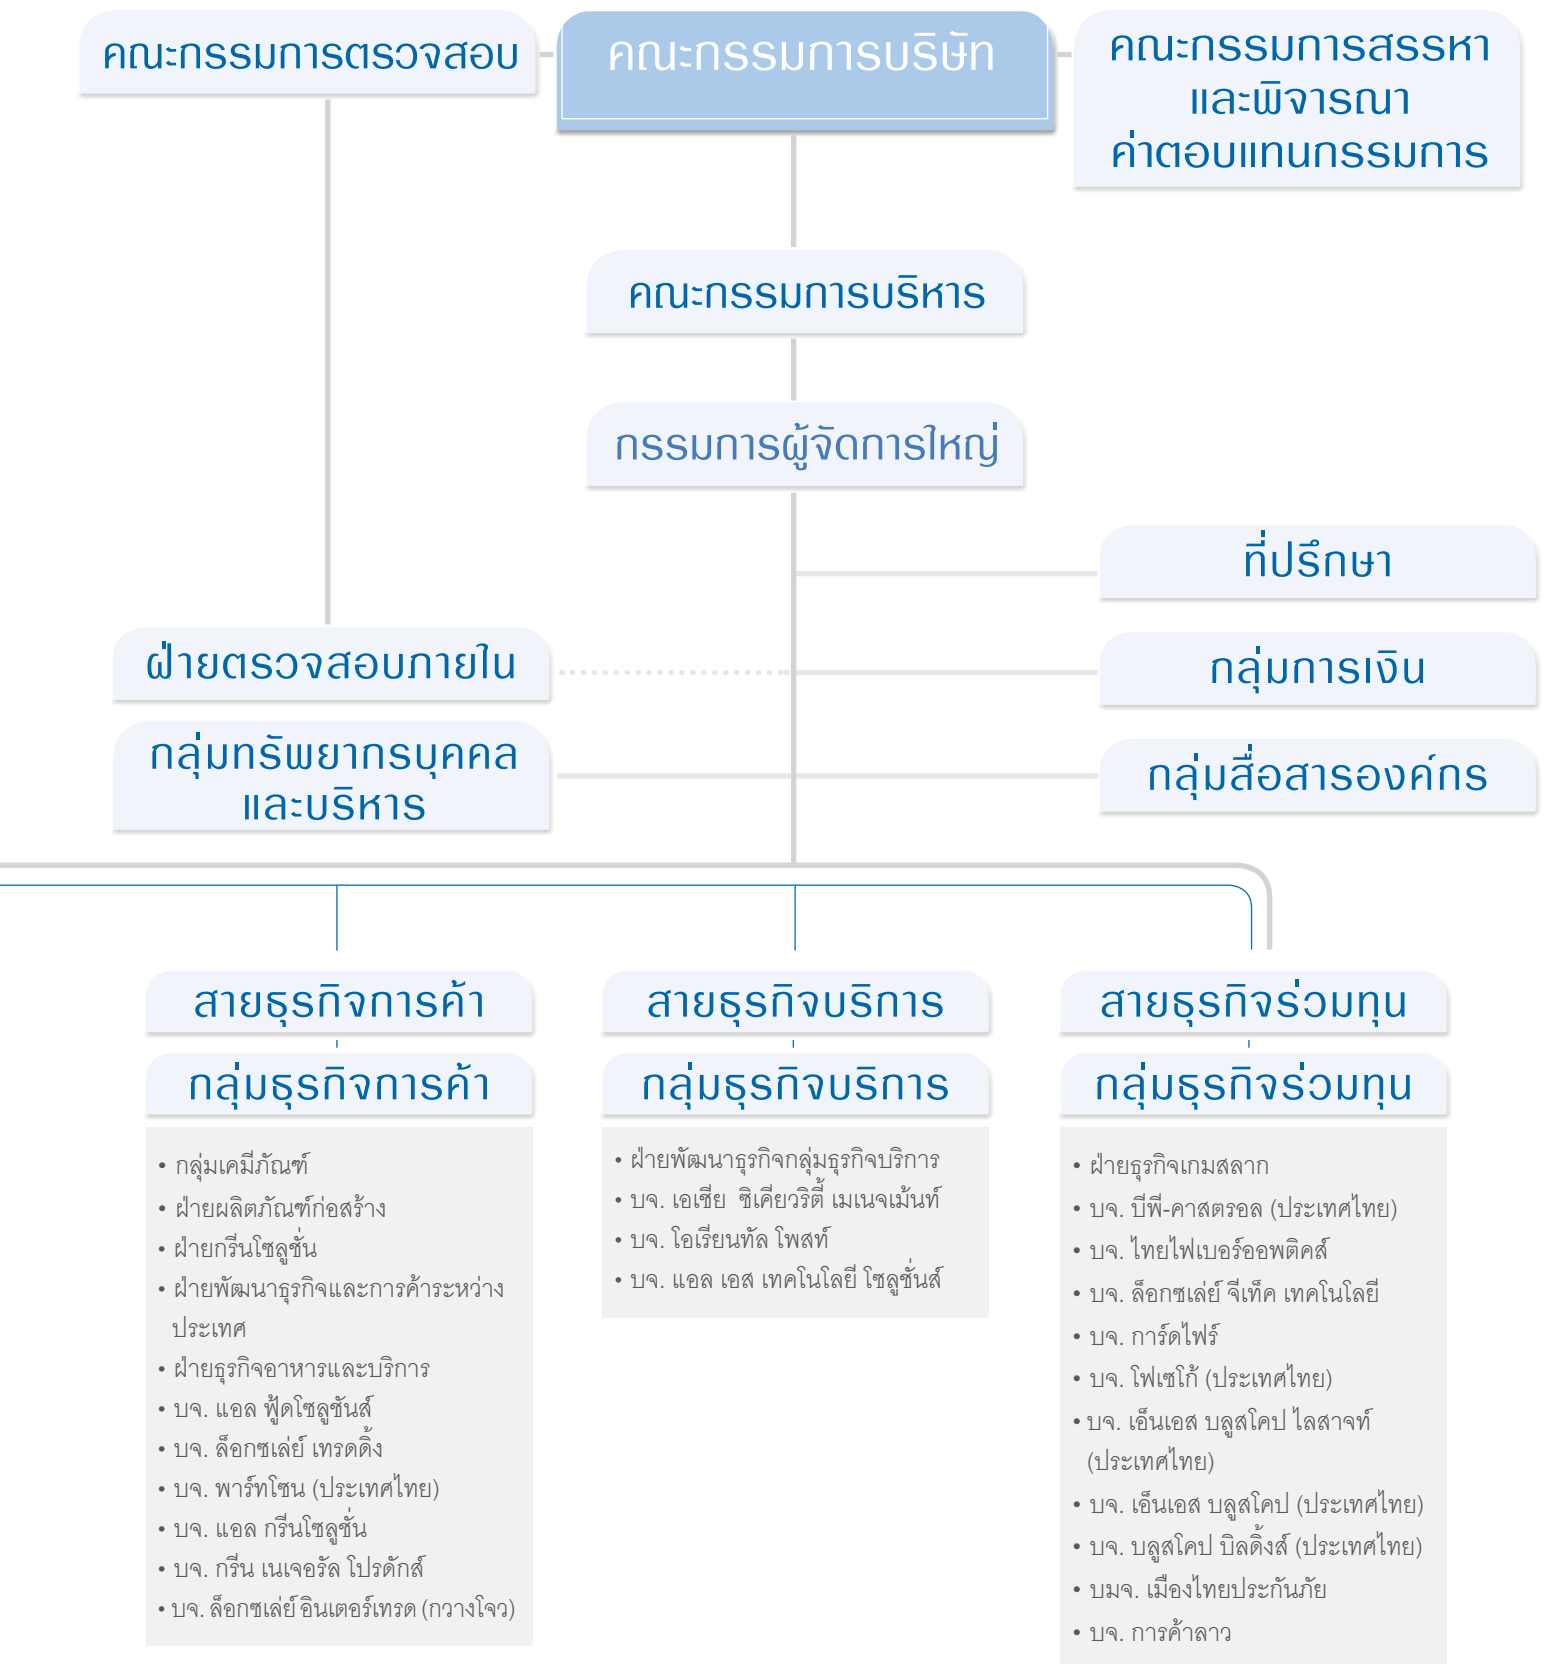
คณะกรรมการตรวจสอบ

คณะกรรมการบริษัท

คณะกรรมการสรรหา และพิจารณา ค่าตอบแทนกรรมการ

คณะกรรมการบริหาร

กรรมการผู้จัดการใหญ่

ที่ปรึกษา

ฝ่ายตรวจสอบภายใน

กลุ่มการเงิน

กลุ่มทรัพยากรบุคคล และบริหาร

กลุ่มสื่อสารองค์กร

สายธุรกิจการค้า

กลุ่มธุรกิจการค้า

• กลุ่มเคมีภัณฑ์
• ฝ่ายผลิตภัณฑ์ก่อสร้าง
• ฝ่ายกรีนโซลูชั่น
• ฝ่ายพัฒนาธุรกิจและการค้าระหว่างประเทศ
• ฝ่ายธุรกิจอาหารและบริการ
• บจ. แอล ฟู้ดโซลูชั่นส์
• บจ. ล็อกซเล่ย์ เทรดดิ้ง
• บจ. พาร์ทโซน (ประเทศไทย)
• บจ. แอล กรีนโซลูชั่น
• บจ. กรีน เนเจอรัล โปรดักส์
• บจ. ล็อกซเล่ย์ อินเตอร์เทรด (กวางโจว)

สายธุรกิจบริการ

กลุ่มธุรกิจบริการ

• ฝ่ายพัฒนาธุรกิจกลุ่มธุรกิจบริการ
• บจ. เอเชีย ซิเคียวริตี้ เมเนจเม้นท์
• บจ. โอเรียนทัล โพสท์
• บจ. แอล เอส เทคโนโลยี โซลูชั่นส์

สายธุรกิจร่วมทุน

กลุ่มธุรกิจร่วมทุน

• ฝ่ายธุรกิจเกมสลาก
• บจ. บีพี-คาสตรอล (ประเทศไทย)
• บจ. ไทยไฟเบอร์ออพติคส์
• บจ. ล็อกซเล่ย์ จีเท็ค เทคโนโลยี
• บจ. การ์ดไฟร์
• บจ. โฟเซโก้ (ประเทศไทย)
• บจ. เอ็นเอส บลูสโคป ไลสาจท์ (ประเทศไทย)
• บจ. เอ็นเอส บลูสโคป (ประเทศไทย)
• บจ. บลูสโคป บิลดิ้งส์ (ประเทศไทย)
• บมจ. เมืองไทยประกันภัย
• บจ. การค้าลาว